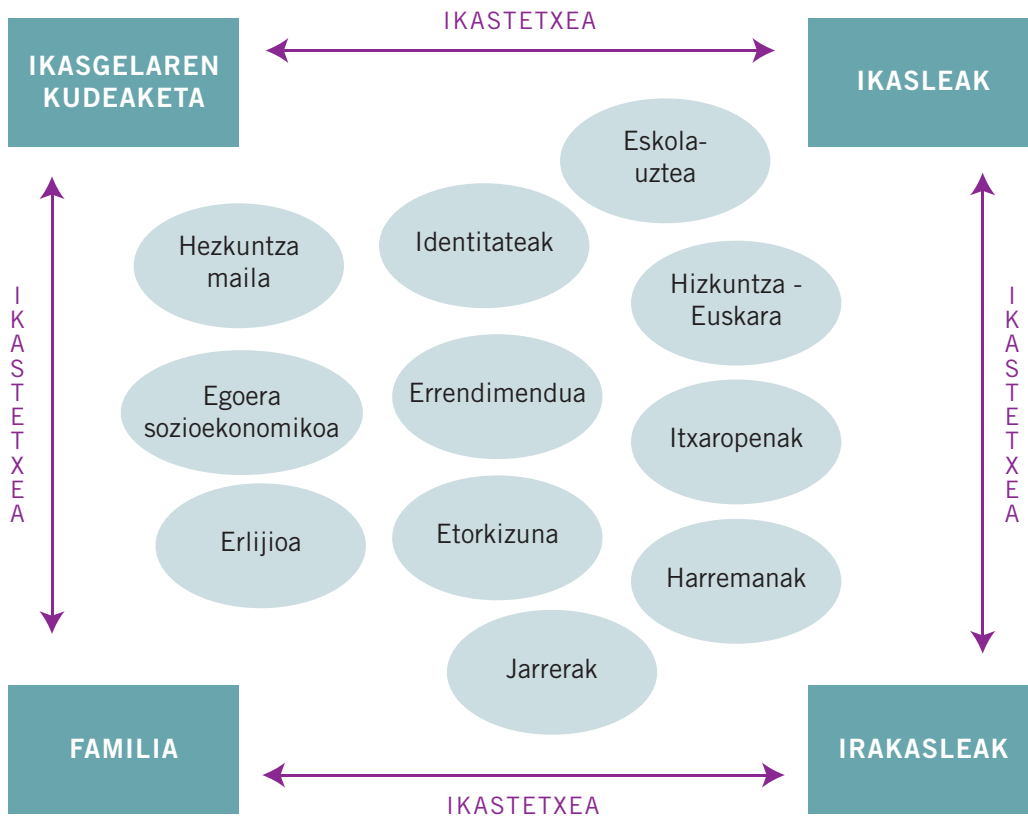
IKASTETXEA

IKASGELAREN KUDEAKETA

IKASLEAK

I K A S T E T X E A

Eskola-uztea

Hezkuntza maila

Identitateak

Hizkuntza - Euskara

I K A S T E T X E A

Egoera sozioekonomikoa

Errendimendua

Itxaropenak

Erlijioa

Etorkizuna

Harremanak

Jarrerak

FAMILIA

IRAKASLEAK

IKASTETXEA